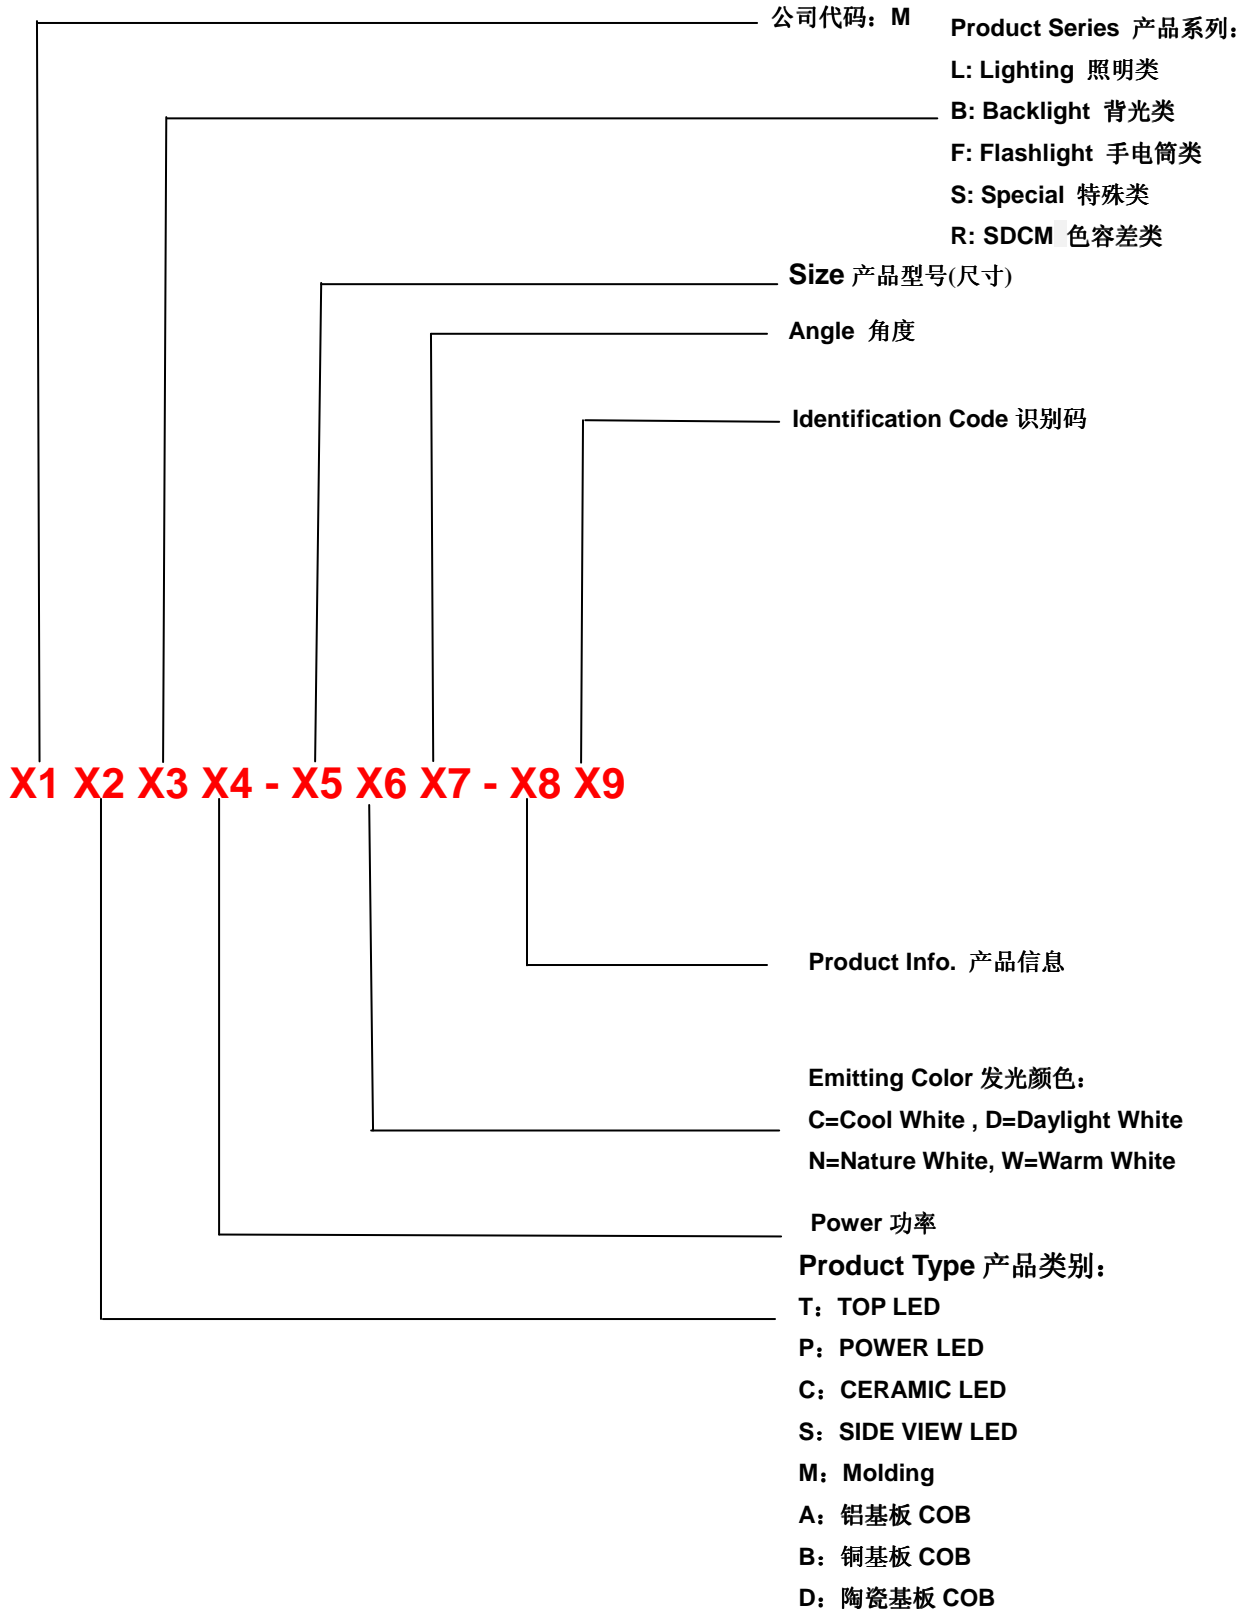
公司代码：M

Product Series 产品系列：
L: Lighting 照明类
B: Backlight 背光类
F: Flashlight 手电筒类
S: Special 特殊类
R: SDCM 色容差类

Size 产品型号(尺寸)

Angle 角度

Identification Code 识别码

X1 X2 X3 X4 - X5 X6 X7 - X8 X9

Product Info. 产品信息

Emitting Color 发光颜色：
C=Cool White , D=Daylight White
N=Nature White, W=Warm White

Power 功率

Product Type 产品类别：
T：TOP LED
P：POWER LED
C：CERAMIC LED
S：SIDE VIEW LED
M：Molding
A：铝基板 COB
B：铜基板 COB
D：陶瓷基板 COB